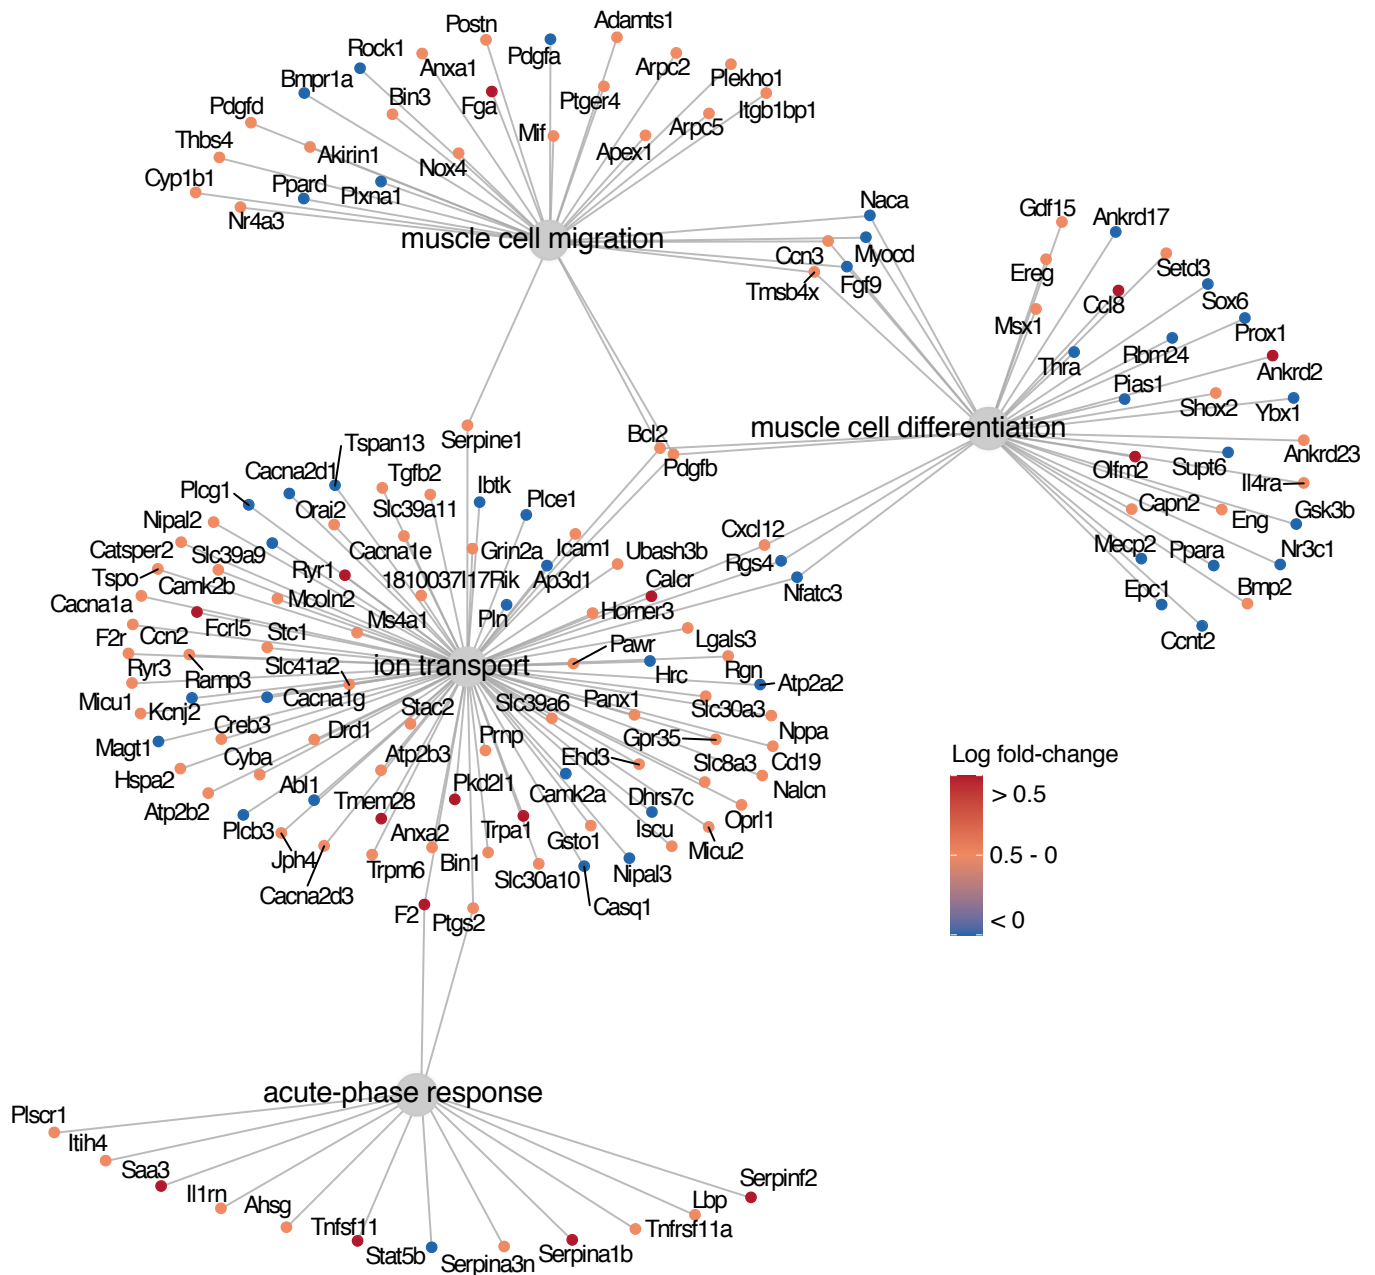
Postn
Adamts1
Rock1
Pdgfa
Anxa1
Arpc2
Bmpr1a
Plekho1
Bin3
Fga
Ptger4
Itgb1bp1
Pdgfd
Mif
Arpc5
Thbs4
Apex1
Akirin1
Nox4
Cyp1b1
Ppard
Plxna1
Nr4a3
Naca
muscle cell migration
Myocd
Ccn3
Fgf9
Tmsb4x
Gdf15
Ankrd17
Ereg
Setd3
Ccl8
Sox6
Msx1
Prox1
Thra
Rbm24
Ankrd2
Pias1
Shox2
Ybx1
muscle cell differentiation
Ankrd23
Olfm2
Supt6
Il4ra
Capn2
Gsk3b
Eng
Mecp2
Ppara
Nr3c1
Epc1
Bmp2
Ccnt2
Serpine1
Bcl2
Pdgfb
Tspan13
Cacna2d1
Tgfb2
Ibtk
Plcg1
Orai2
Slc39a11
Plce1
Nipal2
Cacna1e
Grin2a
Icam1
Ubash3b
Catsper2
Slc39a9
Cxcl12
Tspo
Ryr1
1810037I17Rik
Ap3d1
Rgs4
Camk2b
Calcr
Nfatc3
Cacna1a
Mcoln2
Homer3
Fcrl5
Ms4a1
Pln
F2r
Ccn2
Stc1
Lgals3
Pawr
Ryr3
ion transport
Rgn
Slc41a2
Hrc
Ramp3
Atp2a2
Micu1
Cacna1g
Kcnj2
Slc39a6
Panx1
Creb3
Stac2
Slc30a3
Drd1
Nppa
Magt1
Prnp
Gpr35
Cyba
Cd19
Atp2b3
Ehd3
Slc8a3
Hspa2
Nalcn
Abl1
Pkd2l1
Camk2a
Dhrs7c
Atp2b2
Tmem28
Oprl1
Plcb3
Trpa1
Iscu
Anxa2
Gsto1
Micu2
Jph4
Bin1
Trpm6
Nipal3
Slc30a10
Cacna2d3
Casq1
F2
Ptgs2
Log fold-change
> 0.5
0.5 - 0
< 0
acute-phase response
Plscr1
Itih4
Saa3
Serpinf2
Il1rn
Lbp
Ahsg
Tnfrsf11a
Tnfsf11
Serpina1b
Stat5b
Serpina3n